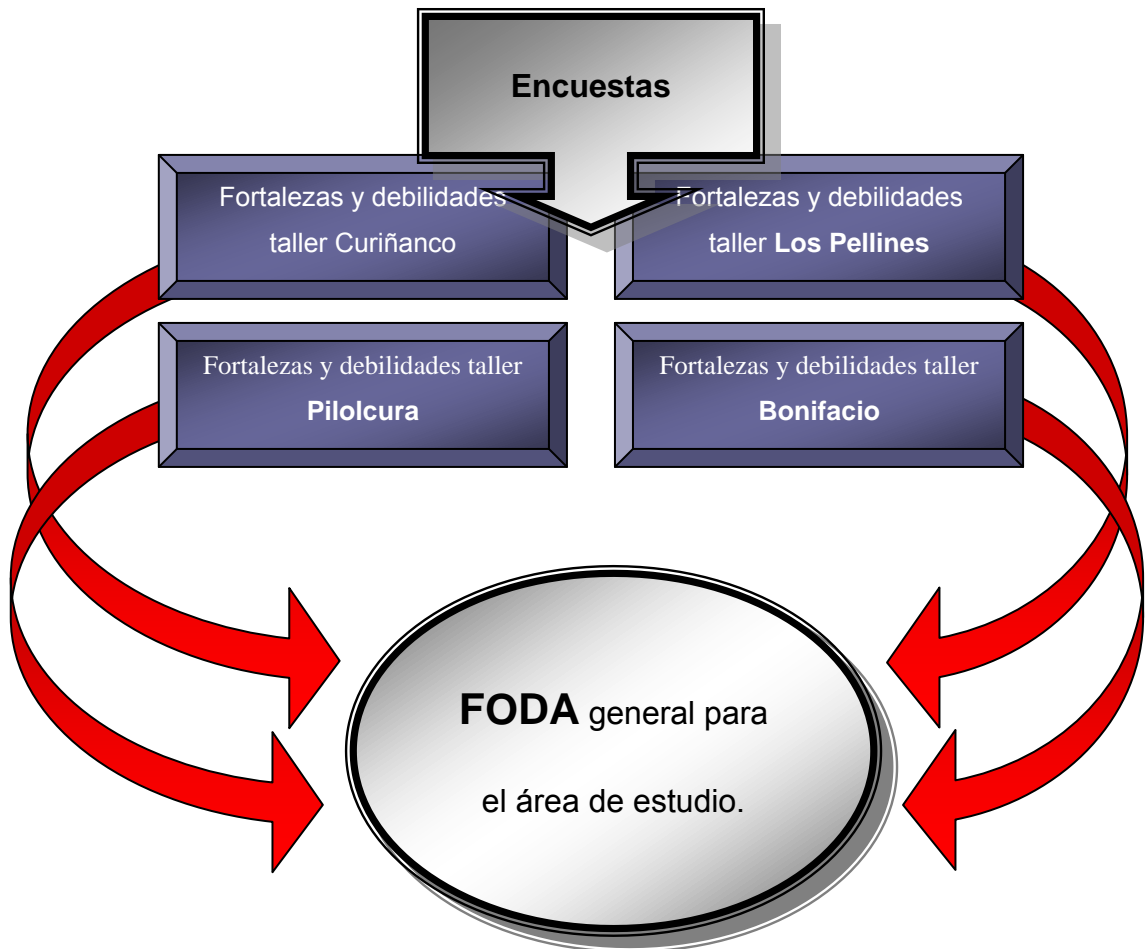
Encuestas

Fortalezas y debilidades taller Curiñanco

Fortalezas y debilidades taller **Los Pellines**

Fortalezas y debilidades taller **Pilolcura**

Fortalezas y debilidades taller **Bonifacio**

**FODA** general para el área de estudio.